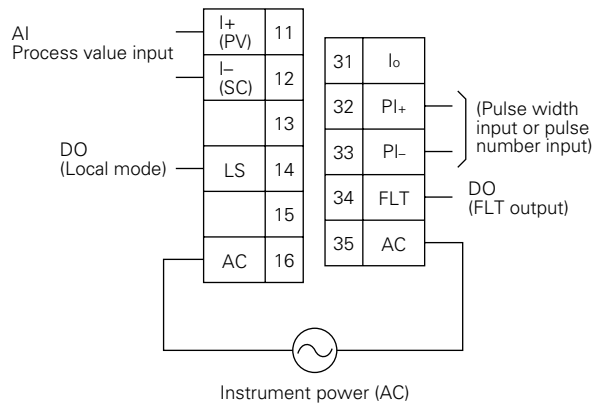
AI
Process value input

| I+ (PV) | 11 |
|---|---|
| I– (SC) | 12 |
| | 13 |
| LS | 14 |
| | 15 |
| AC | 16 |

DO
(Local mode)

| 31 | Io |
|---|---|
| 32 | PI+ |
| 33 | PI– |
| 34 | FLT |
| 35 | AC |

(Pulse width input or pulse number input)

DO
(FLT output)

Instrument power (AC)